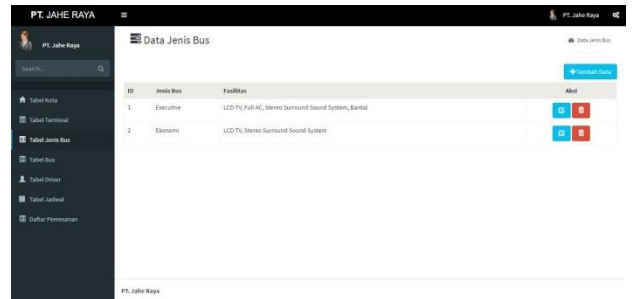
PT. JAHE RAYA

PT. Jahe Raya

PT. Jahe Raya

Search...

Tabel Kota
Tabel Terminal
Tabel Jenis Bus
Tabel Bus
Tabel Driver
Tabel Jadwal
Daftar Pemesanan

Data Jenis Bus

Data Jenis Bus

+Tambah Data

| ID | Jenis Bus | Fasilitas | Aksi |
|---|---|---|---|
| 1 | Executive | LCD TV, Full AC, Stereo Surround Sound System, Bantal | |
| 2 | Ekonomi | LCD TV, Stereo Surround Sound System | |

PT. Jahe Raya